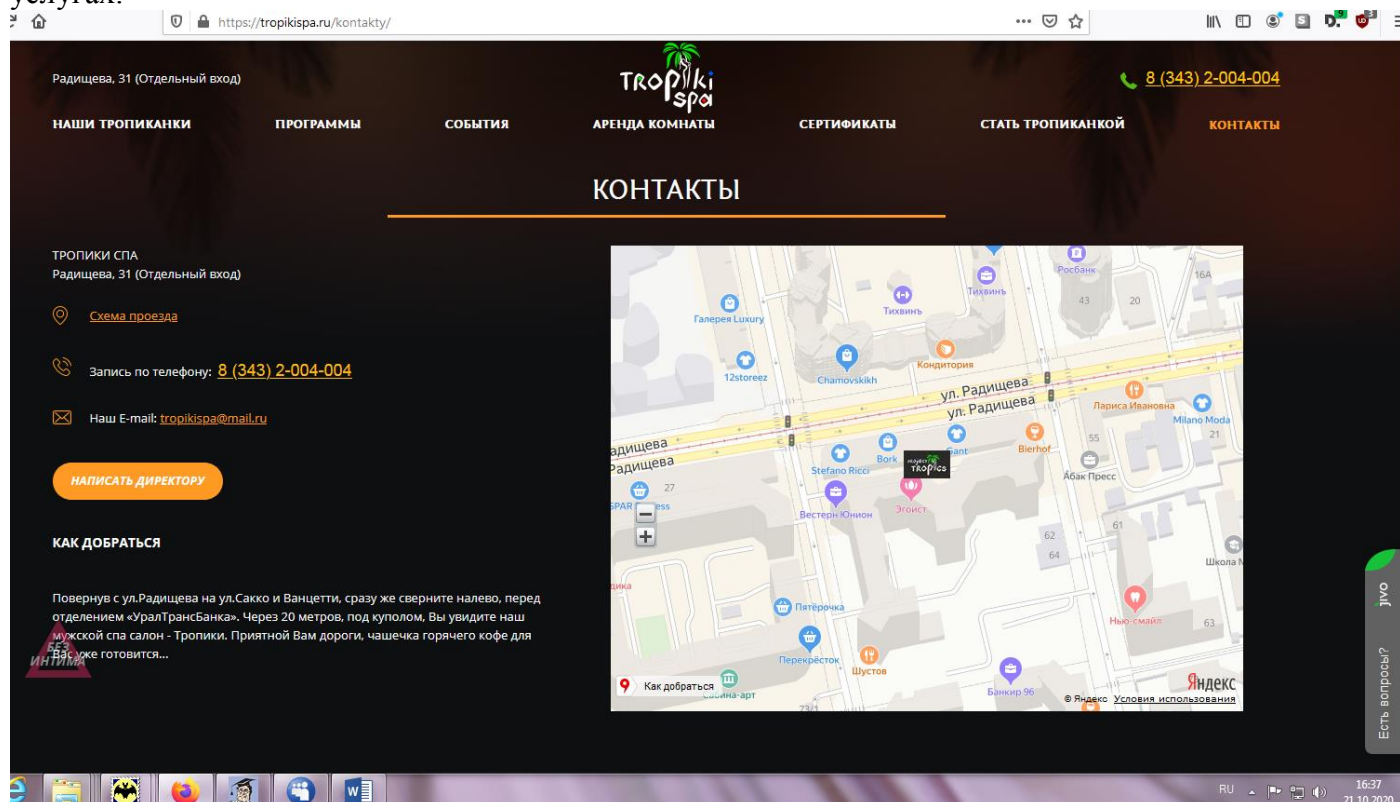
услугах.

https://tropikispa.ru/kontakty/

Радищева, 31 (Отдельный вход)

TROPiKi spa

8 (343) 2-004-004

НАШИ ТРОПИКАНКИ ПРОГРАММЫ СОБЫТИЯ АРЕНДА КОМНАТЫ СЕРТИФИКАТЫ СТАТЬ ТРОПИКАНКОЙ КОНТАКТЫ

КОНТАКТЫ

ТРОПИКИ СПА
Радищева, 31 (Отдельный вход)

Схема проезда

Запись по телефону: 8 (343) 2-004-004

Наш E-mail: tropikispa@mail.ru

НАПИСАТЬ ДИРЕКТОРУ

КАК ДОБРАТЬСЯ

Повернув с ул.Радищева на ул.Сакко и Ванцетти, сразу же сверните налево, перед отделением «УралТрансБанка». Через 20 метров, под куполом, Вы увидите наш мужской спа салон - Тропики. Приятной Вам дороги, чашечка горячего кофе для Вас уже готовится...

БЕЗ ИНТИМА

Росбанк 16А 43 20 Галерея Luxury Тихвинь Тихвинь 12storeez Chamovskikh Кондитерия ул. Радищева ул. Радищева Лариса Ивановна Milano Moda 21 55 Радищева Радищева Stefano Ricci Bork Gant Bierhof Абак Пресс 27 Вестерн Юнион Эгоист SPAR Express 61 62 64 Школа Пятёрочка Нью-смайл 63 Перекрёсток Шустов Как добраться Банкир 96 © Яндекс Условия использования Яндекс

jivo Есть вопросы?

RU 16:37 21.10.2020